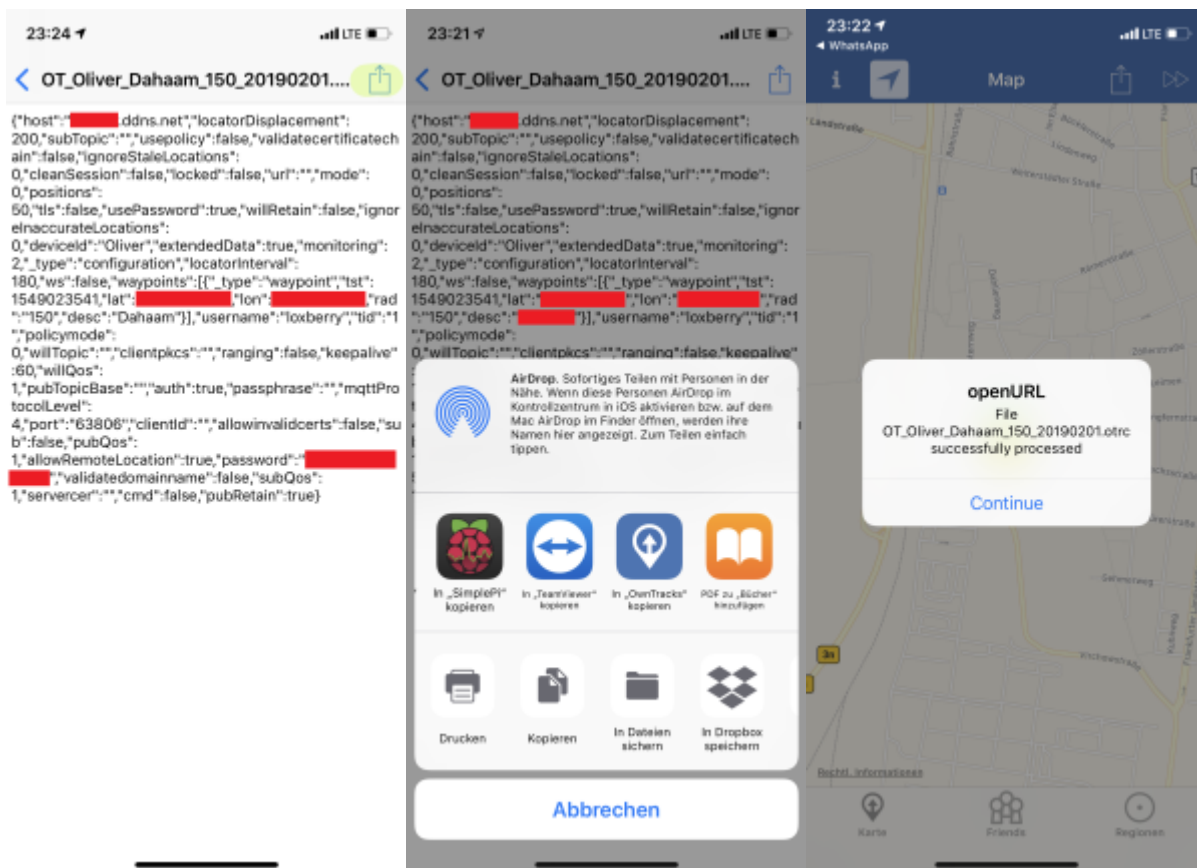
23:24 LTE

OT_Oliver_Dahaam_150_20190201....

{"host":"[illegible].ddns.net","locatorDisplacement":200,"subTopic":"","usepolicy":false,"validatecertificatechain":false,"ignoreStaleLocations":0,"cleanSession":false,"locked":false,"url":"","mode":0,"positions":50,"tls":false,"usePassword":true,"willRetain":false,"ignoreInaccurateLocations":0,"deviceId":"Oliver","extendedData":true,"monitoring":2,"_type":"configuration","locatorInterval":180,"ws":false,"waypoints":[{"_type":"waypoint","tst":1549023541,"lat":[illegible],"lon":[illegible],"rad":"150","desc":"Dahaam"}],"username":"loxberry","tid":"1","policymode":0,"willTopic":"","clientpkcs":"","ranging":false,"keepalive":60,"willQos":1,"pubTopicBase":"","auth":true,"passphrase":"","mqttProtocolLevel":4,"port":"63806","clientId":"","allowinvalidcerts":false,"sub":false,"pubQos":1,"allowRemoteLocation":true,"password":"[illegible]","validatedomainname":false,"subQos":1,"servercer":"","cmd":false,"pubRetain":true}

23:21 LTE

OT_Oliver_Dahaam_150_20190201....

{"host":"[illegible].ddns.net","locatorDisplacement":200,"subTopic":"","usepolicy":false,"validatecertificatechain":false,"ignoreStaleLocations":0,"cleanSession":false,"locked":false,"url":"","mode":0,"positions":50,"tls":false,"usePassword":true,"willRetain":false,"ignoreInaccurateLocations":0,"deviceId":"Oliver","extendedData":true,"monitoring":2,"_type":"configuration","locatorInterval":180,"ws":false,"waypoints":[{"_type":"waypoint","tst":1549023541,"lat":"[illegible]","lon":"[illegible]","rad":"150","desc":"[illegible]"}],"username":"loxberry","tid":"1","policymode":0,"willTopic":"","clientpkcs":"","ranging":false,"keepalive"

AirDrop. Sofortiges Teilen mit Personen in der Nähe. Wenn diese Personen AirDrop im Kontrollzentrum in iOS aktivieren bzw. auf dem Mac AirDrop im Finder öffnen, werden ihre Namen hier angezeigt. Zum Teilen einfach tippen.

In „SimplePi" kopieren
In „TeamViewer" kopieren
In „OwnTracks" kopieren
PDF zu „Bücher" hinzufügen

Drucken
Kopieren
In Dateien sichern
In Dropbox speichern

Abbrechen

23:22
◂ WhatsApp
Map

openURL
File
OT_Oliver_Dahaam_150_20190201.otrc
successfully processed
Continue

Rechtl. Informationen
Karte
Friends
Regionen